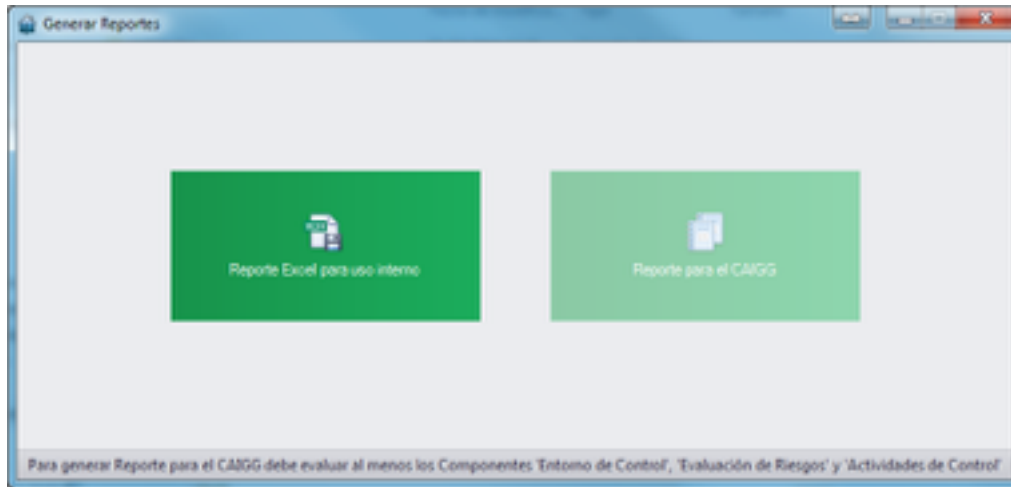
Generar Reportes

Reporte Excel para uso interno

Reporte para el CAIGG

Para generar Reporte para el CAIGG debe evaluar al menos los Componentes 'Entorno de Control', 'Evaluación de Riesgos' y 'Actividades de Control'